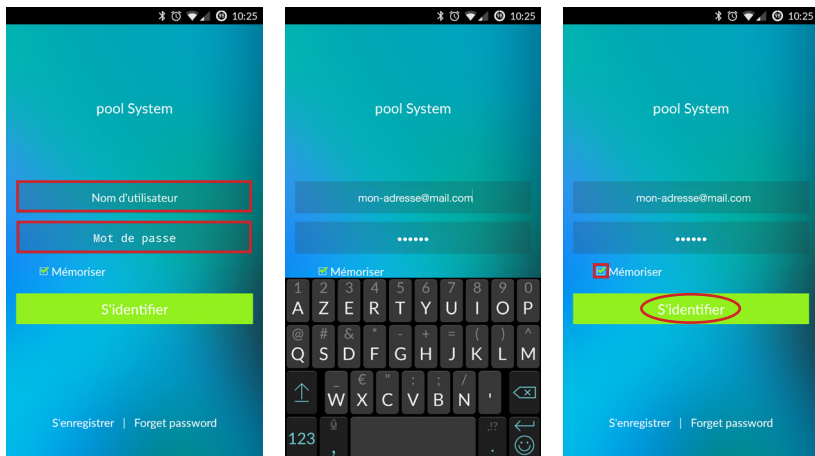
10:25

pool System

Nom d'utilisateur

Mot de passe

Mémoriser

S'identifier

S'enregistrer | Forget password

10:25

pool System

mon-adresse@mail.com

••••••

Mémoriser

1 2 3 4 5 6 7 8 9 0
A Z E R T Y U I O P
@ # & * - + = ( )
Q S D F G H J K L M
_ € " : ; /
W X C V B N '
123 , .!?

10:25

pool System

mon-adresse@mail.com

••••••

Mémoriser

S'identifier

S'enregistrer | Forget password